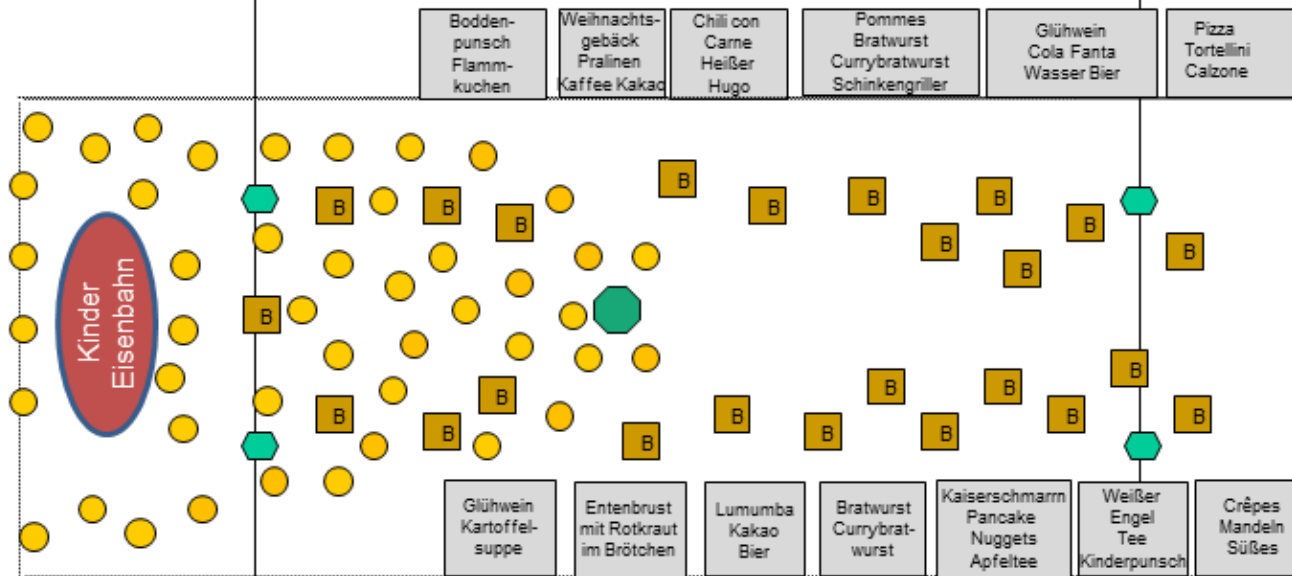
Boddenpunsch Flammkuchen

Weihnachtsgebäck Pralinen Kaffee Kakao

Chili con Carne Heißer Hugo

Pommes Bratwurst Currybratwurst Schinkengriller

Glühwein Cola Fanta Wasser Bier

Pizza Tortellini Calzone

Kinder Eisenbahn

B B B B B B B B B B B B B B B B B B B B B B B B B B

Glühwein Kartoffelsuppe

Entenbrust mit Rotkraut im Brötchen

Lumumba Kakao Bier

Bratwurst Currybratwurst

Kaiserschmarrn Pancake Nuggets Apfeltee

Weißer Engel Tee Kinderpunsch

Crêpes Mandeln Süßes